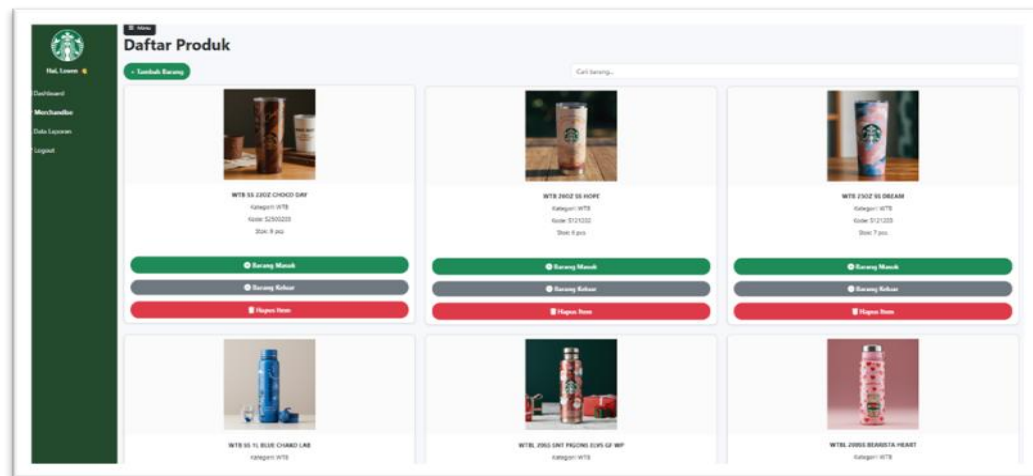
Hai, Leann 👋

Dashboard

Merchandise

Data Laporan

Logout

☰ Menu

Daftar Produk

+ Tambah Barang

Cari barang...

WTB SS 22OZ CHOCO DAY

Kategori: WTB

Kode: 52500220

Stok: 8 pcs

Barang Masuk

Barang Keluar

Hapus Item

WTB 20OZ SS HOPE

Kategori: WTB

Kode: 5121202

Stok: 6 pcs

Barang Masuk

Barang Keluar

Hapus Item

WTB 23OZ SS DREAM

Kategori: WTB

Kode: 5121205

Stok: 7 pcs

Barang Masuk

Barang Keluar

Hapus Item

WTB SS 1L BLUE CHAKO LAB

Kategori: WTB

WTBL 20SS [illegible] EUS GF WP

Kategori: WTB

WTBL 20BSS BEARISTA HEART

Kategori: WTB